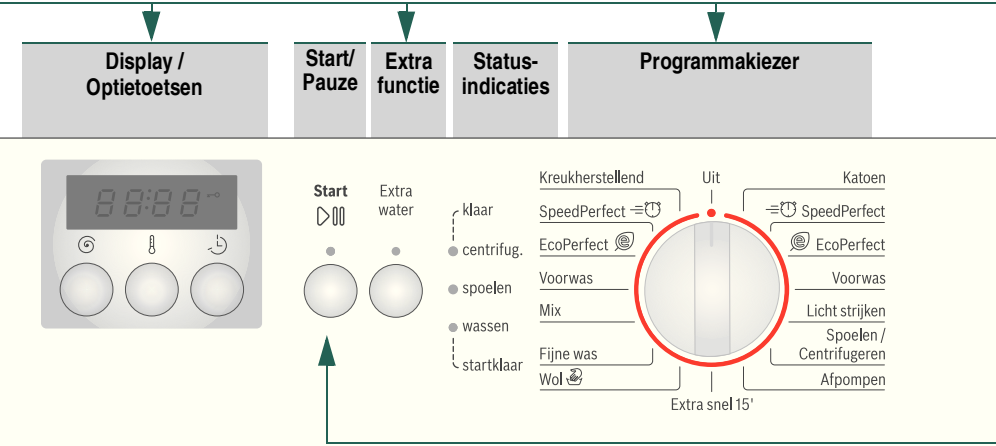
Display / Optietoetsen

Start/ Pauze

Extra functie

Status-indicaties

Programmakiezer

88:88

Start

Extra water

klaar

centrifug.

spoelen

wassen

startklaar

Kreukherstellend

SpeedPerfect

EcoPerfect

Voorwas

Mix

Fijne was

Wol

Uit

Extra snel 15'

Katoen

SpeedPerfect

EcoPerfect

Voorwas

Licht strijken

Spoelen / Centrifugeren

Afpompen